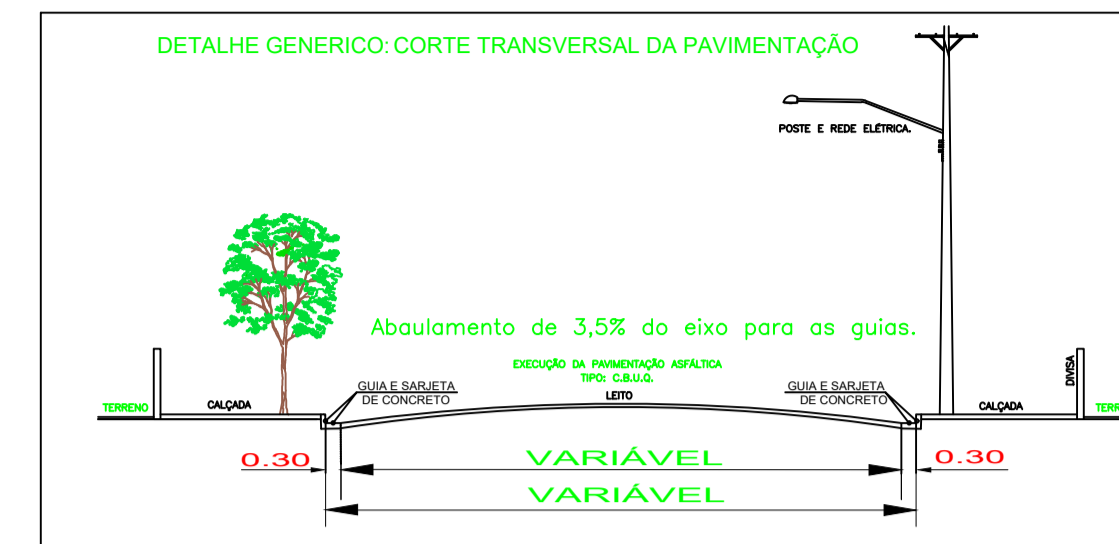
DETALHE GENERICO: CORTE TRANSVERSAL DA PAVIMENTAÇÃO

POSTE E REDE ELÉTRICA.

Abaulamento de 3,5% do eixo para as guias.

EXECUÇÃO DA PAVIMENTAÇÃO ASFÁLTICA
TIPO: C.B.U.Q.

DIVISA

TERRENO

CALÇADA

GUIA E SARJETA DE CONCRETO

LEITO

GUIA E SARJETA DE CONCRETO

CALÇADA

TERR

0.30

VARIÁVEL

0.30

VARIÁVEL